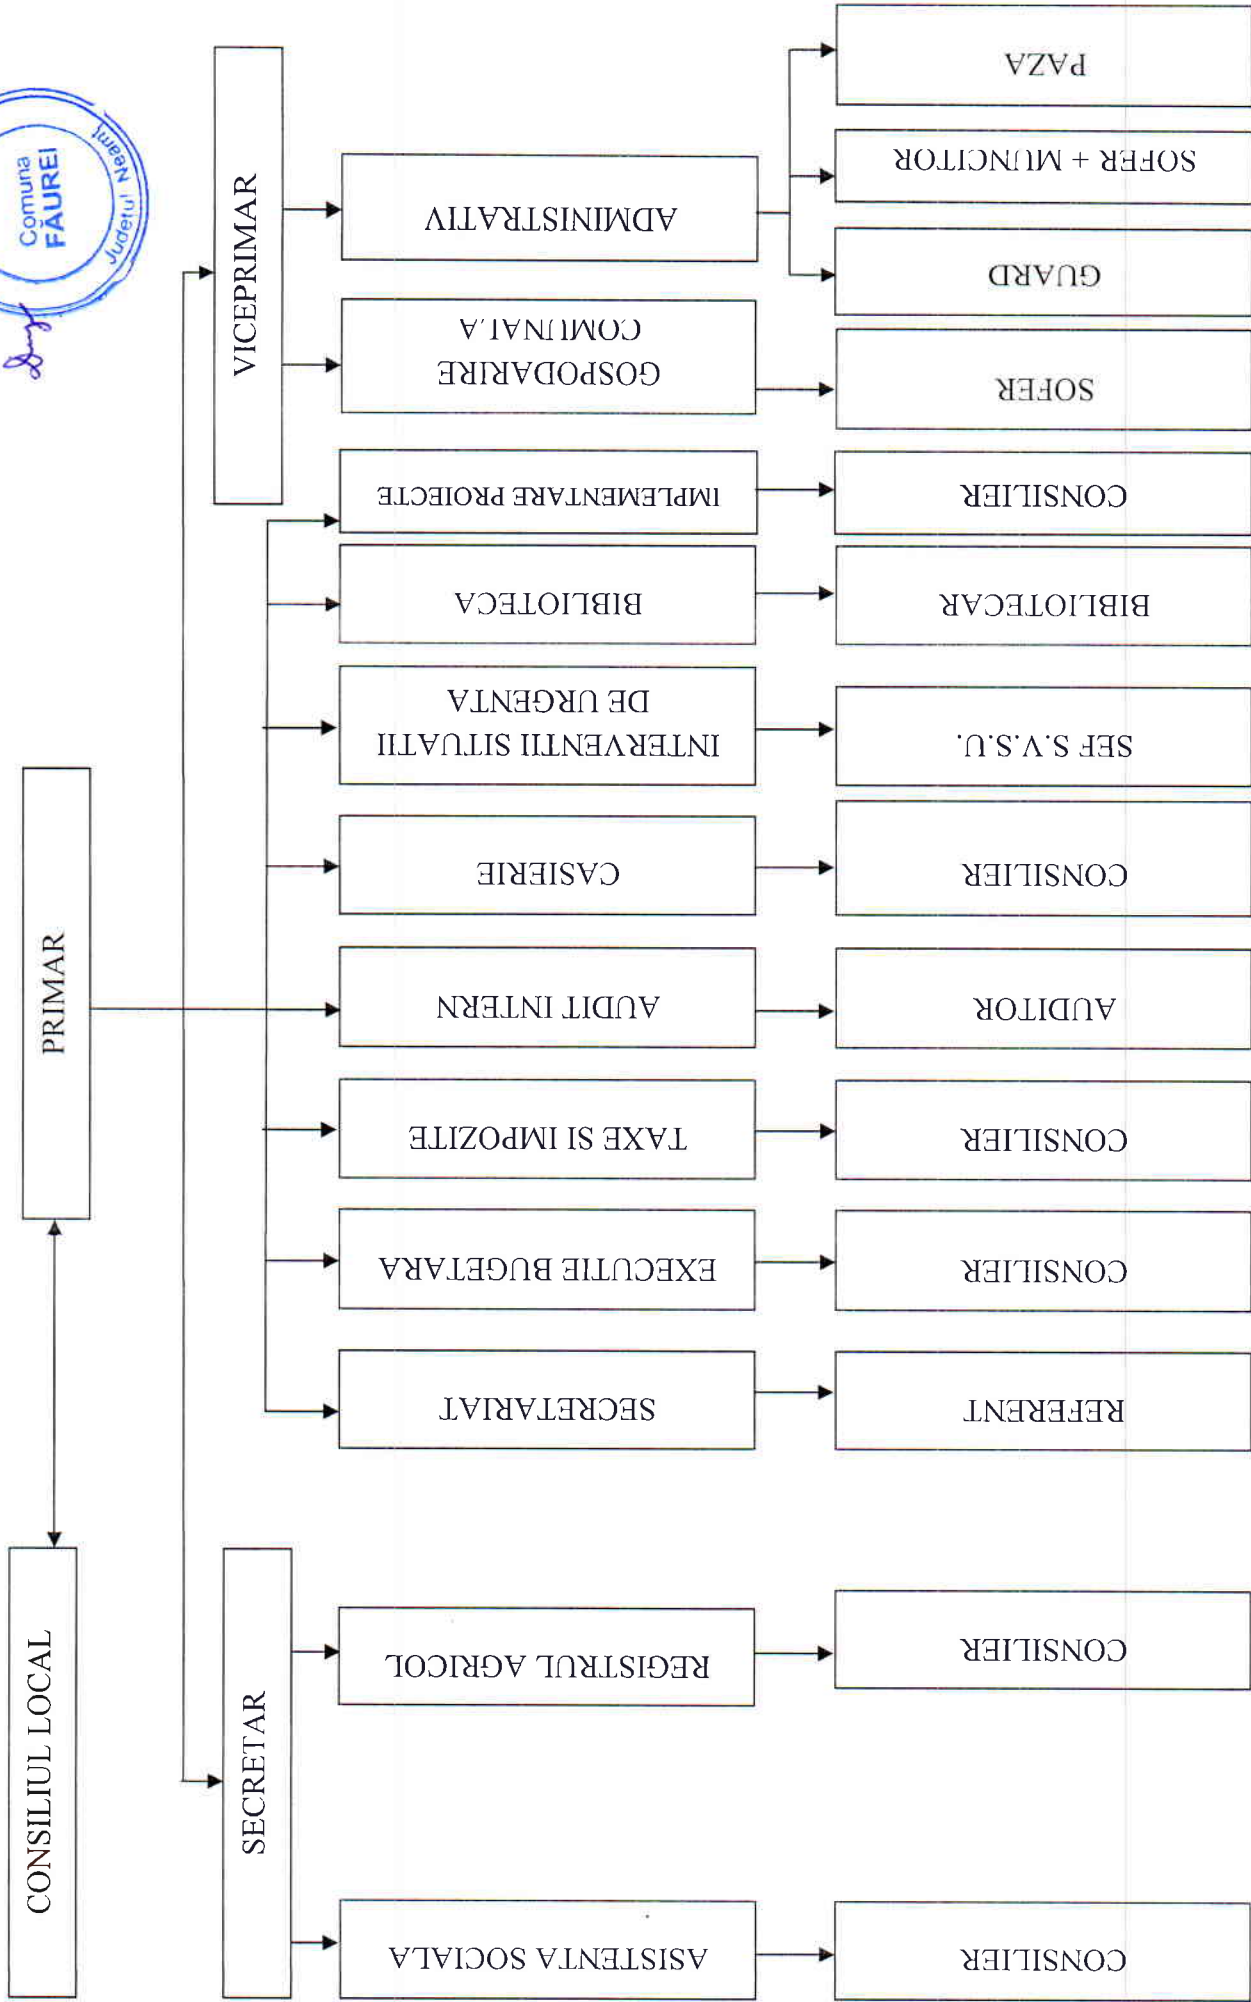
CONSILIUL LOCAL

PRIMAR

VICEPRIMAR

SECRETAR

ADMINISTRATIV

GOSPODARIRE COMUNALA

IMPLEMENTARE PROIECTE

BIBLIOTECA

INTERVENTII SITUATII DE URGENTA

CASIERIE

AUDIT INTERN

TAXE SI IMPOZITE

EXECUTIE BUGETARA

SECRETARIAT

REGISTRUL AGRICOL

ASISTENTA SOCIALA

PAZA

SOFER + MUNCITOR

GUARD

SOFER

CONSILIER

BIBLIOTECAR

SEF S.V.S.U.

CONSILIER

AUDITOR

CONSILIER

CONSILIER

REFERENT

CONSILIER

CONSILIER

Comuna FĂUREI Județul Neamț